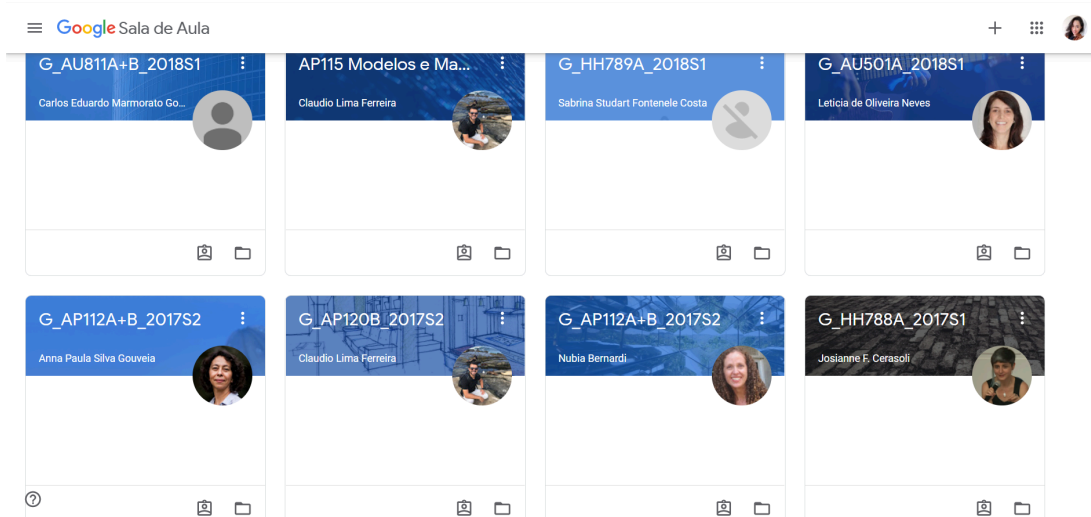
Google Sala de Aula

G_AU811A+B_2018S1
Carlos Eduardo Marmorato Go...

AP115 Modelos e Ma...
Claudio Lima Ferreira

G_HH789A_2018S1
Sabrina Studart Fontenele Costa

G_AU501A_2018S1
Leticia de Oliveira Neves

G_AP112A+B_2017S2
Anna Paula Silva Gouveia

G_AP120B_2017S2
Claudio Lima Ferreira

G_AP112A+B_2017S2
Nubia Bernardi

G_HH788A_2017S1
Josianne F. Cerasoli

?